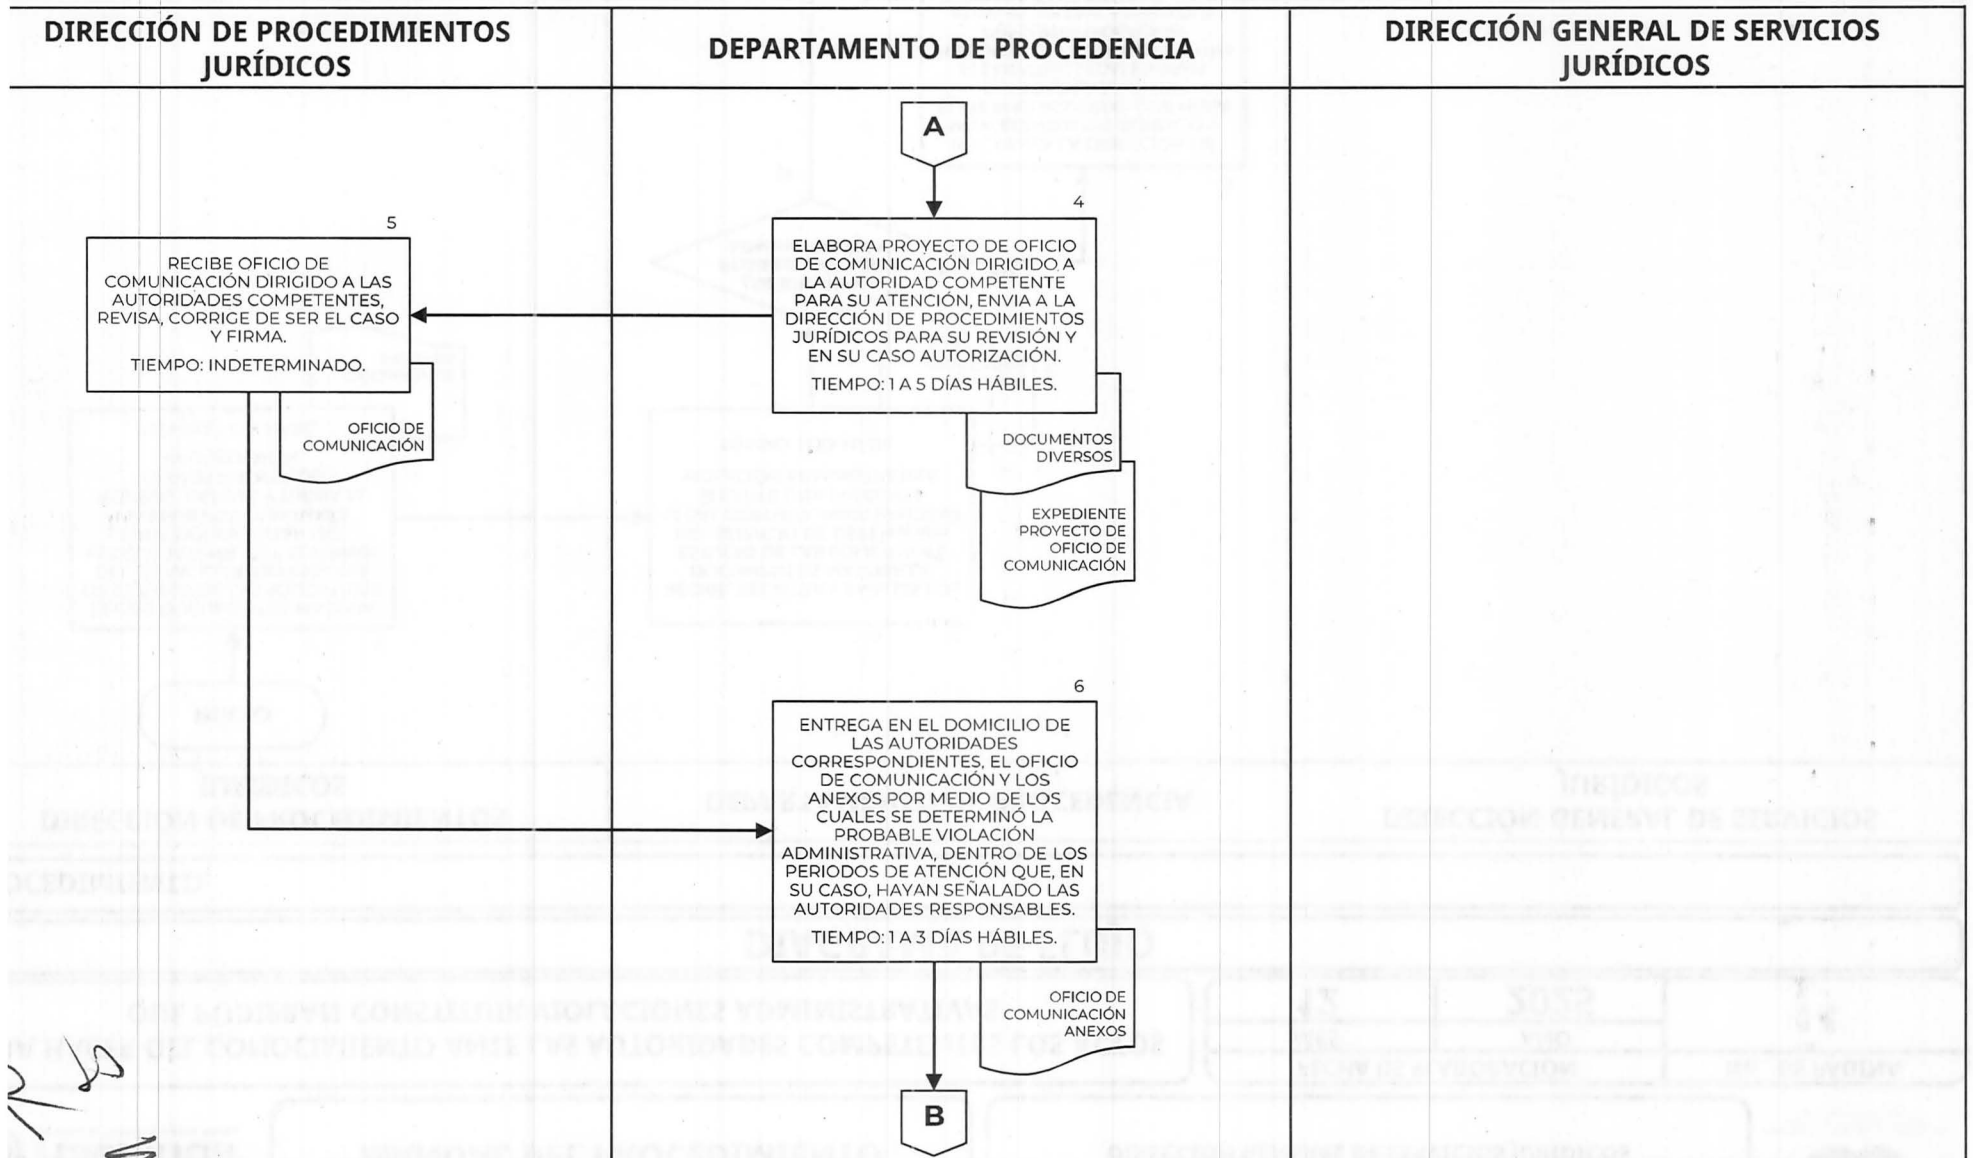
DIRECCIÓN DE PROCEDIMIENTOS JURÍDICOS

DEPARTAMENTO DE PROCEDENCIA

DIRECCIÓN GENERAL DE SERVICIOS JURÍDICOS

A

4

ELABORA PROYECTO DE OFICIO DE COMUNICACIÓN DIRIGIDO A LA AUTORIDAD COMPETENTE PARA SU ATENCIÓN, ENVIA A LA DIRECCIÓN DE PROCEDIMIENTOS JURÍDICOS PARA SU REVISIÓN Y EN SU CASO AUTORIZACIÓN.

TIEMPO: 1 A 5 DÍAS HÁBILES.

DOCUMENTOS DIVERSOS

EXPEDIENTE PROYECTO DE OFICIO DE COMUNICACIÓN

5

RECIBE OFICIO DE COMUNICACIÓN DIRIGIDO A LAS AUTORIDADES COMPETENTES, REVISA, CORRIGE DE SER EL CASO Y FIRMA.

TIEMPO: INDETERMINADO.

OFICIO DE COMUNICACIÓN

6

ENTREGA EN EL DOMICILIO DE LAS AUTORIDADES CORRESPONDIENTES, EL OFICIO DE COMUNICACIÓN Y LOS ANEXOS POR MEDIO DE LOS CUALES SE DETERMINÓ LA PROBABLE VIOLACIÓN ADMINISTRATIVA, DENTRO DE LOS PERIODOS DE ATENCIÓN QUE, EN SU CASO, HAYAN SEÑALADO LAS AUTORIDADES RESPONSABLES.

TIEMPO: 1 A 3 DÍAS HÁBILES.

OFICIO DE COMUNICACIÓN ANEXOS

B